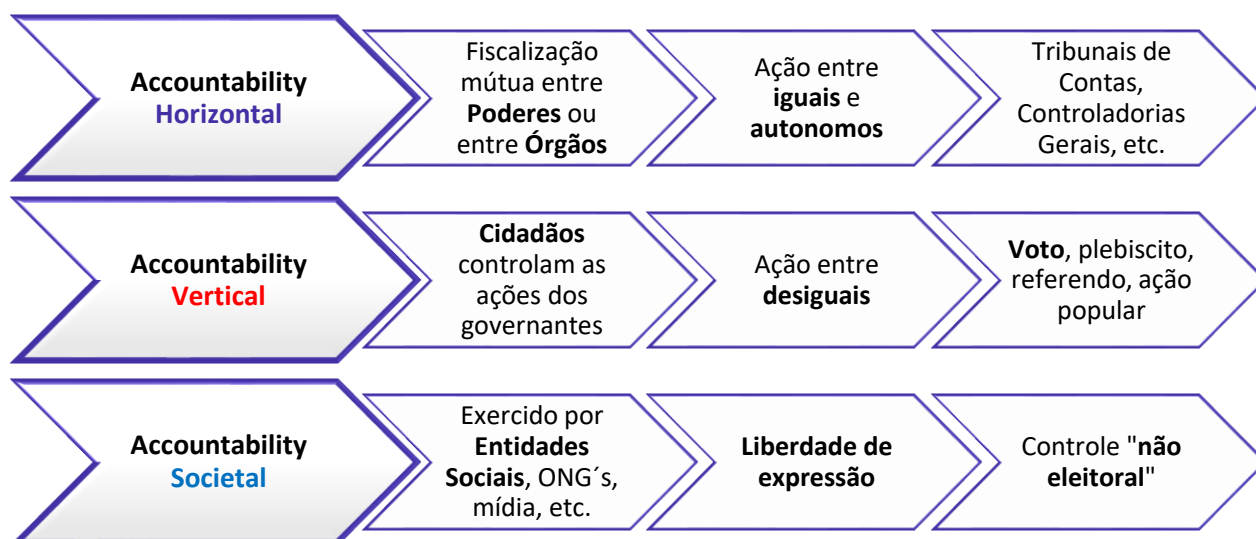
Accountability Horizontal

Fiscalização mútua entre Poderes ou entre Órgãos

Ação entre iguais e autonomos

Tribunais de Contas, Controladorias Gerais, etc.

Accountability Vertical

Cidadãos controlam as ações dos governantes

Ação entre desiguais

Voto, plebiscito, referendo, ação popular

Accountability Societal

Exercido por Entidades Sociais, ONG´s, mídia, etc.

Liberdade de expressão

Controle "não eleitoral"